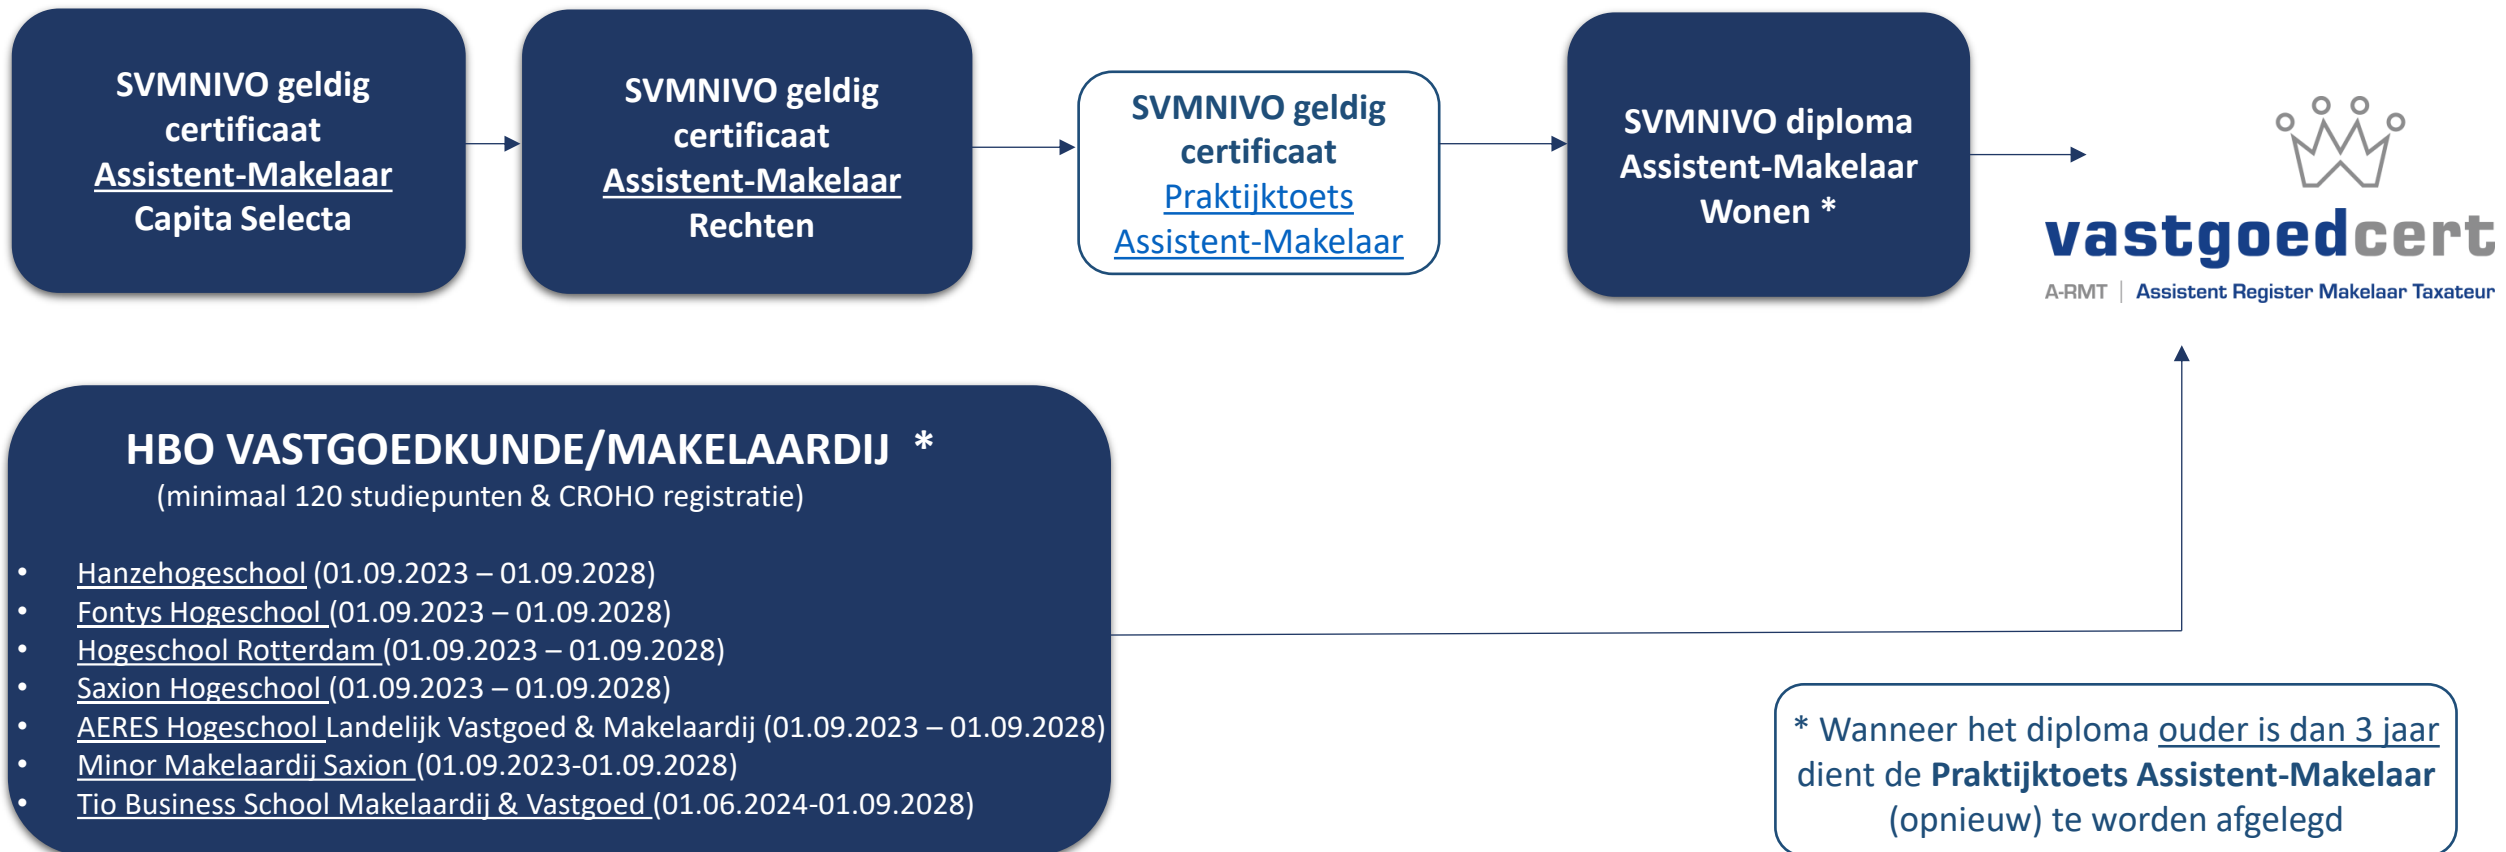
SVMNIVO geldig certificaat Assistent-Makelaar Capita Selecta

SVMNIVO geldig certificaat Assistent-Makelaar Rechten

SVMNIVO geldig certificaat Praktijktoets Assistent-Makelaar

SVMNIVO diploma Assistent-Makelaar Wonen *

vastgoedcert
A-RMT | Assistent Register Makelaar Taxateur

HBO VASTGOEDKUNDE/MAKELAARDIJ *
(minimaal 120 studiepunten & CROHO registratie)

- Hanzehogeschool (01.09.2023 – 01.09.2028)
- Fontys Hogeschool (01.09.2023 – 01.09.2028)
- Hogeschool Rotterdam (01.09.2023 – 01.09.2028)
- Saxion Hogeschool (01.09.2023 – 01.09.2028)
- AERES Hogeschool Landelijk Vastgoed & Makelaardij (01.09.2023 – 01.09.2028)
- Minor Makelaardij Saxion (01.09.2023-01.09.2028)
- Tio Business School Makelaardij & Vastgoed (01.06.2024-01.09.2028)

* Wanneer het diploma ouder is dan 3 jaar dient de Praktijktoets Assistent-Makelaar (opnieuw) te worden afgelegd